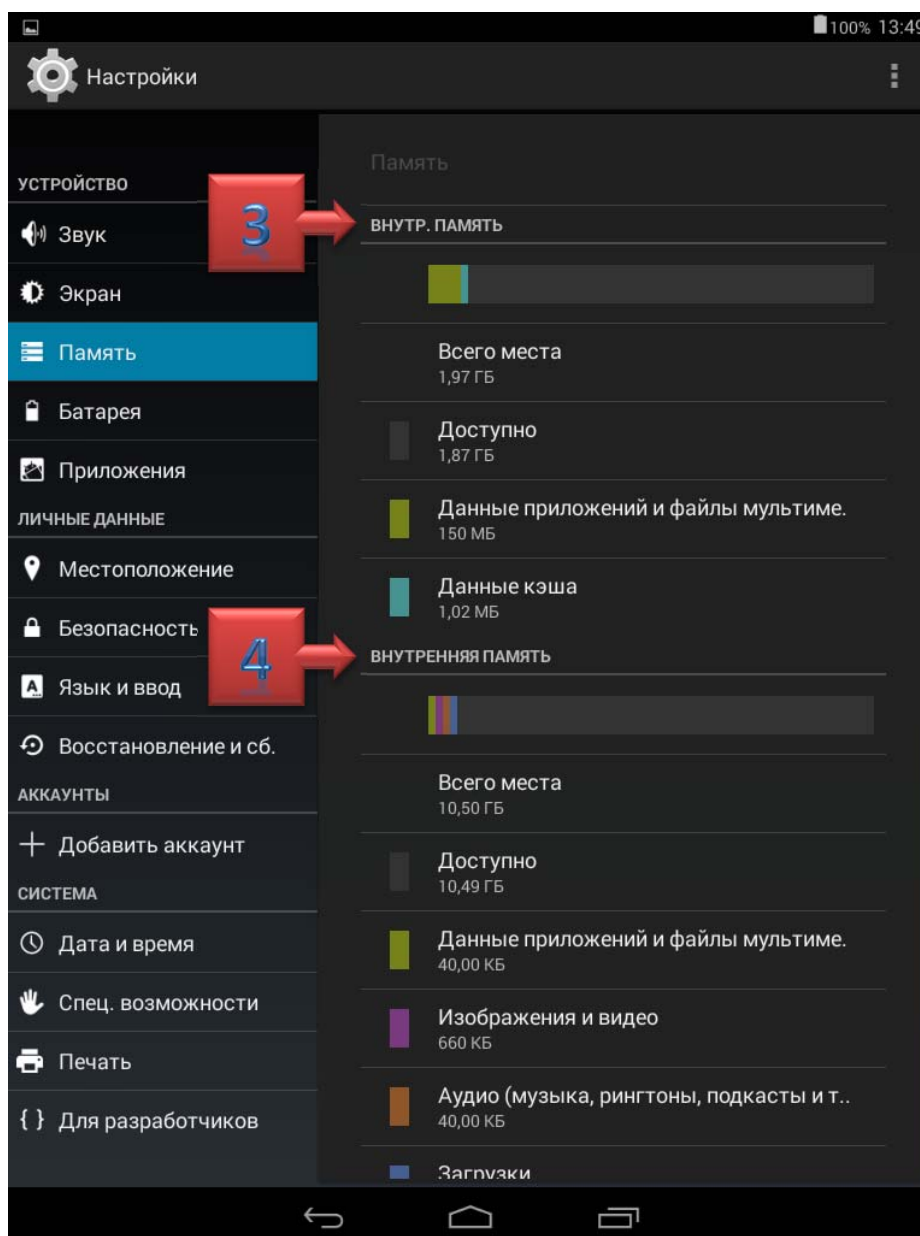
100% 13:49

Настройки

УСТРОЙСТВО

Звук

Экран

Память

Батарея

Приложения

ЛИЧНЫЕ ДАННЫЕ

Местоположение

Безопасность

Язык и ввод

Восстановление и сб.

АККАУНТЫ

Добавить аккаунт

СИСТЕМА

Дата и время

Спец. возможности

Печать

{ } Для разработчиков

Память

3

ВНУТР. ПАМЯТЬ

Всего места
1,97 ГБ

Доступно
1,87 ГБ

Данные приложений и файлы мультиме.
150 МБ

Данные кэша
1,02 МБ

4

ВНУТРЕННЯЯ ПАМЯТЬ

Всего места
10,50 ГБ

Доступно
10,49 ГБ

Данные приложений и файлы мультиме.
40,00 КБ

Изображения и видео
660 КБ

Аудио (музыка, рингтоны, подкасты и т..
40,00 КБ

Загрузки